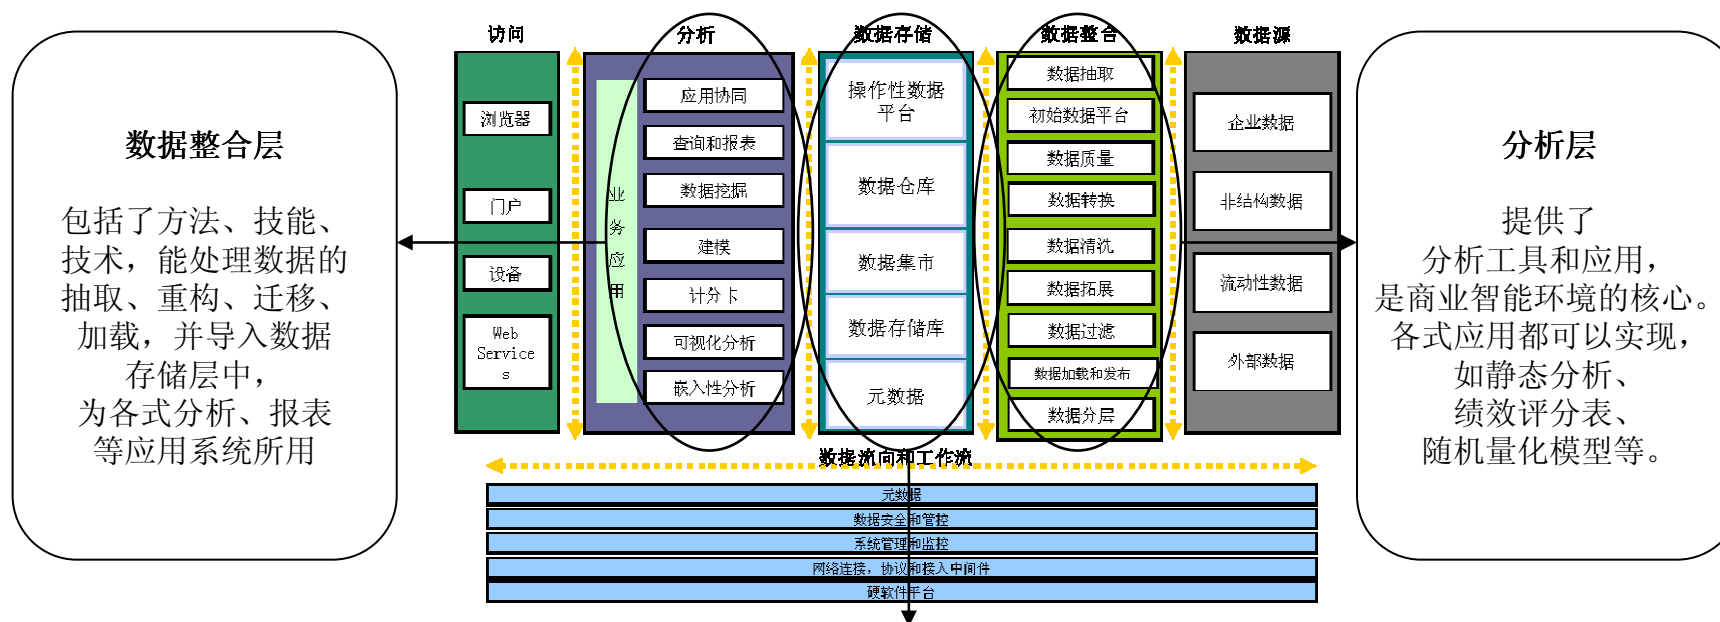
数据整合层

包括了方法、技能、技术，能处理数据的抽取、重构、迁移、加载，并导入数据存储层中，为各式分析、报表等应用系统所用

访问

浏览器

门户

设备

Web Services

分析

业务应用

应用协同

查询和报表

数据挖掘

建模

计分卡

可视化分析

嵌入性分析

数据存储

操作性数据平台

数据仓库

数据集市

数据存储库

元数据

数据整合

数据抽取

初始数据平台

数据质量

数据转换

数据清洗

数据拓展

数据过滤

数据加载和发布

数据分层

数据源

企业数据

非结构数据

流动性数据

外部数据

分析层

提供了分析工具和应用，是商业智能环境的核心。各式应用都可以实现，如静态分析、绩效评分表、随机量化模型等。

数据流向和工作流

元数据

数据安全和管控

系统管理和监控

网络连接，协议和接入中间件

硬软件平台